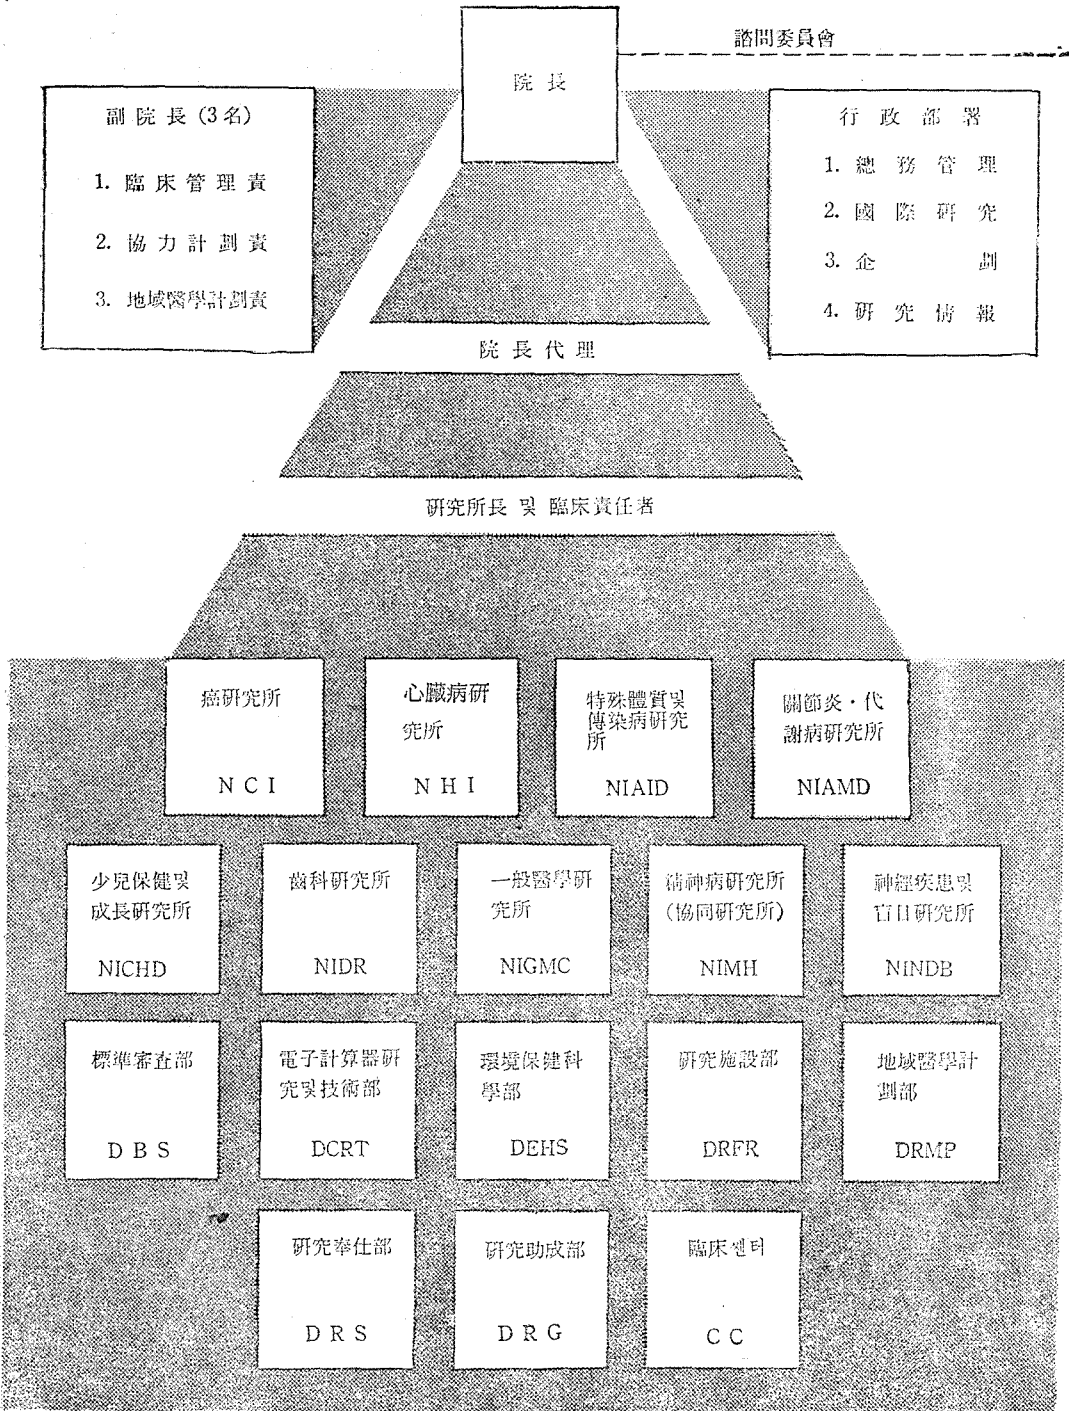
院長

諮問委員會

副院長 (3名)

1. 臨床管理責

2. 協力計劃責

3. 地域醫學計劃責

行政部署

1. 總務管理

2. 國際研究

3. 企劃

4. 研究情報

院長代理

研究所長 및 臨床責任者

癌研究所

NCI

心臟病研究所

NHI

特殊體質및傳染病研究所

NIAID

關節炎·代謝病研究所

NIAMD

少兒保健및成長研究所

NICHD

齒科研究所

NIDR

一般醫學研究所

NIGMC

精神病研究所 (協同研究所)

NIMH

神經疾患및盲目研究所

NINDB

標準審查部

DBS

電子計算器研究및技術部

DCRT

環境保健科學部

DEHS

研究施設部

DRFR

地域醫學計劃部

DRMP

研究奉仕部

DRS

研究助成部

DRG

臨床센터

CC